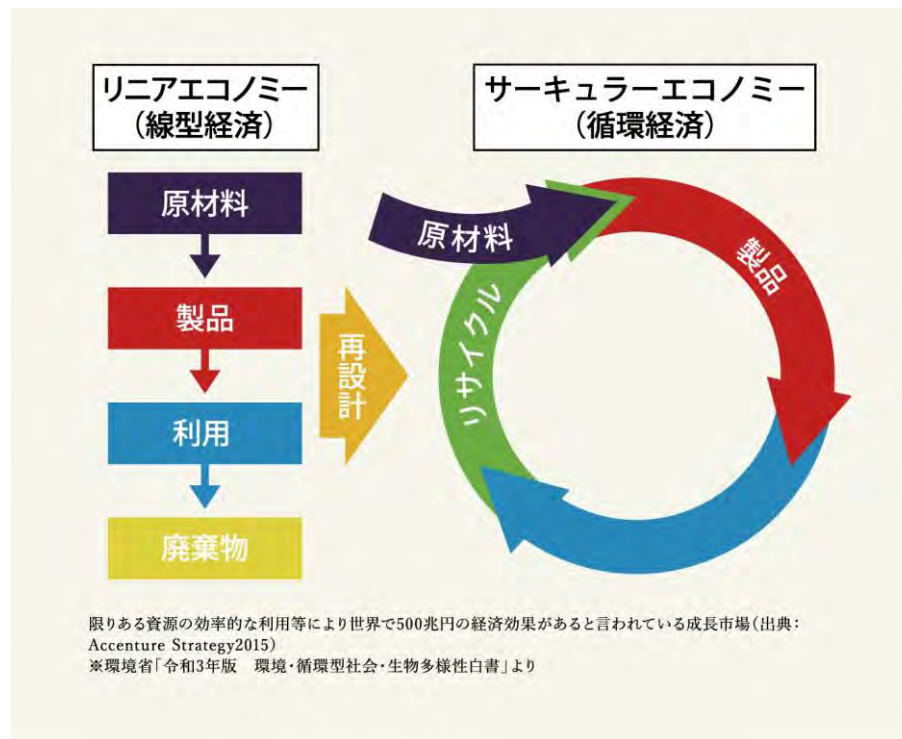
リニアエコノミー
（線型経済）

サーキュラーエコノミー
（循環経済）

原材料

製品

利用

廃棄物

再設計

原材料

製品

リサイクル

限りある資源の効率的な利用等により世界で500兆円の経済効果があると言われている成長市場（出典：Accenture Strategy2015）
※環境省「令和3年版　環境・循環型社会・生物多様性白書」より